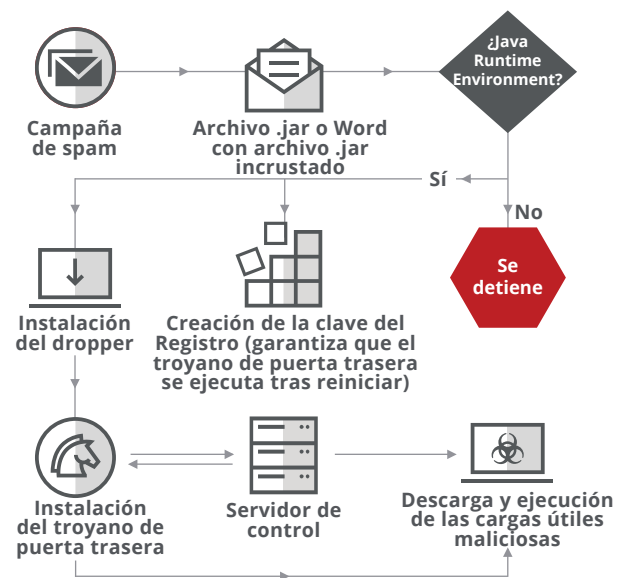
Campaña de spam

Archivo .jar o Word con archivo .jar incrustado

¿Java Runtime Environment?

Sí

No

Se detiene

Instalación del dropper

Creación de la clave del Registro (garantiza que el troyano de puerta trasera se ejecuta tras reiniciar)

Instalación del troyano de puerta trasera

Servidor de control

Descarga y ejecución de las cargas útiles maliciosas